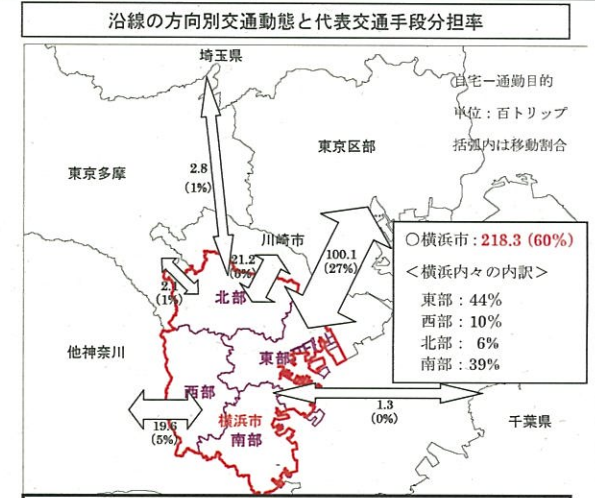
沿線の方向別交通動態と代表交通手段分担率

埼玉県

自宅ー通勤目的
単位：百トリップ
括弧内は移動割合

東京区部

東京多摩

2.8
(1%)

川崎市

21.2
(6%)

100.1
(27%)

2.1
(1%)

北部

○横浜市：218.3 (60%)
＜横浜内々の内訳＞
東部：44%
西部：10%
北部：　6%
南部：39%

他神奈川

東部

西部

19.6
(5%)

横浜市
南部

1.3
(0%)

千葉県